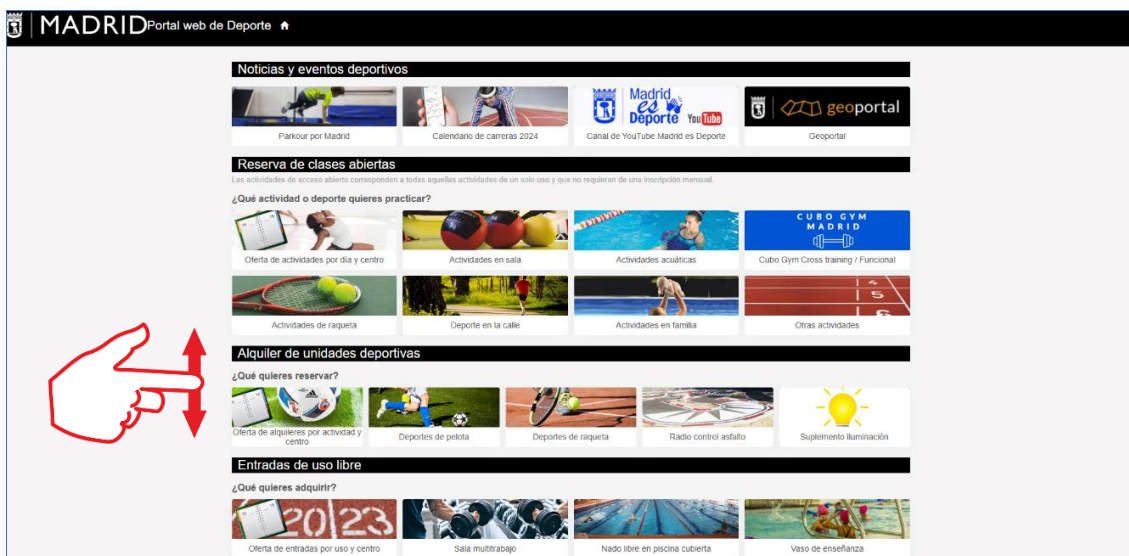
MADRID Portal web de Deporte

Noticias y eventos deportivos

Parkour por Madrid

Calendario de carreras 2024

Madrid es Deporte YouTube

Canal de YouTube Madrid es Deporte

geoportal

Geoportal

Reserva de clases abiertas

Las actividades de acceso abierto corresponden a todas aquellas actividades de un solo uso y que no requieren de una inscripción mensual.

¿Qué actividad o deporte quieres practicar?

Oferta de actividades por día y centro

Actividades en sala

Actividades acuáticas

CUBO GYM MADRID

Cubo Gym Cross training / Funcional

Actividades de raqueta

Deporte en la calle

Actividades en familia

Otras actividades

Alquiler de unidades deportivas

¿Qué quieres reservar?

Oferta de alquileres por actividad y centro

Deportes de pelota

Deportes de raqueta

Radio control asfalto

Suplemento iluminación

Entradas de uso libre

¿Qué quieres adquirir?

2023

Oferta de entradas por uso y centro

Sala multitrabajo

Nado libre en piscina cubierta

Vaso de enseñanza